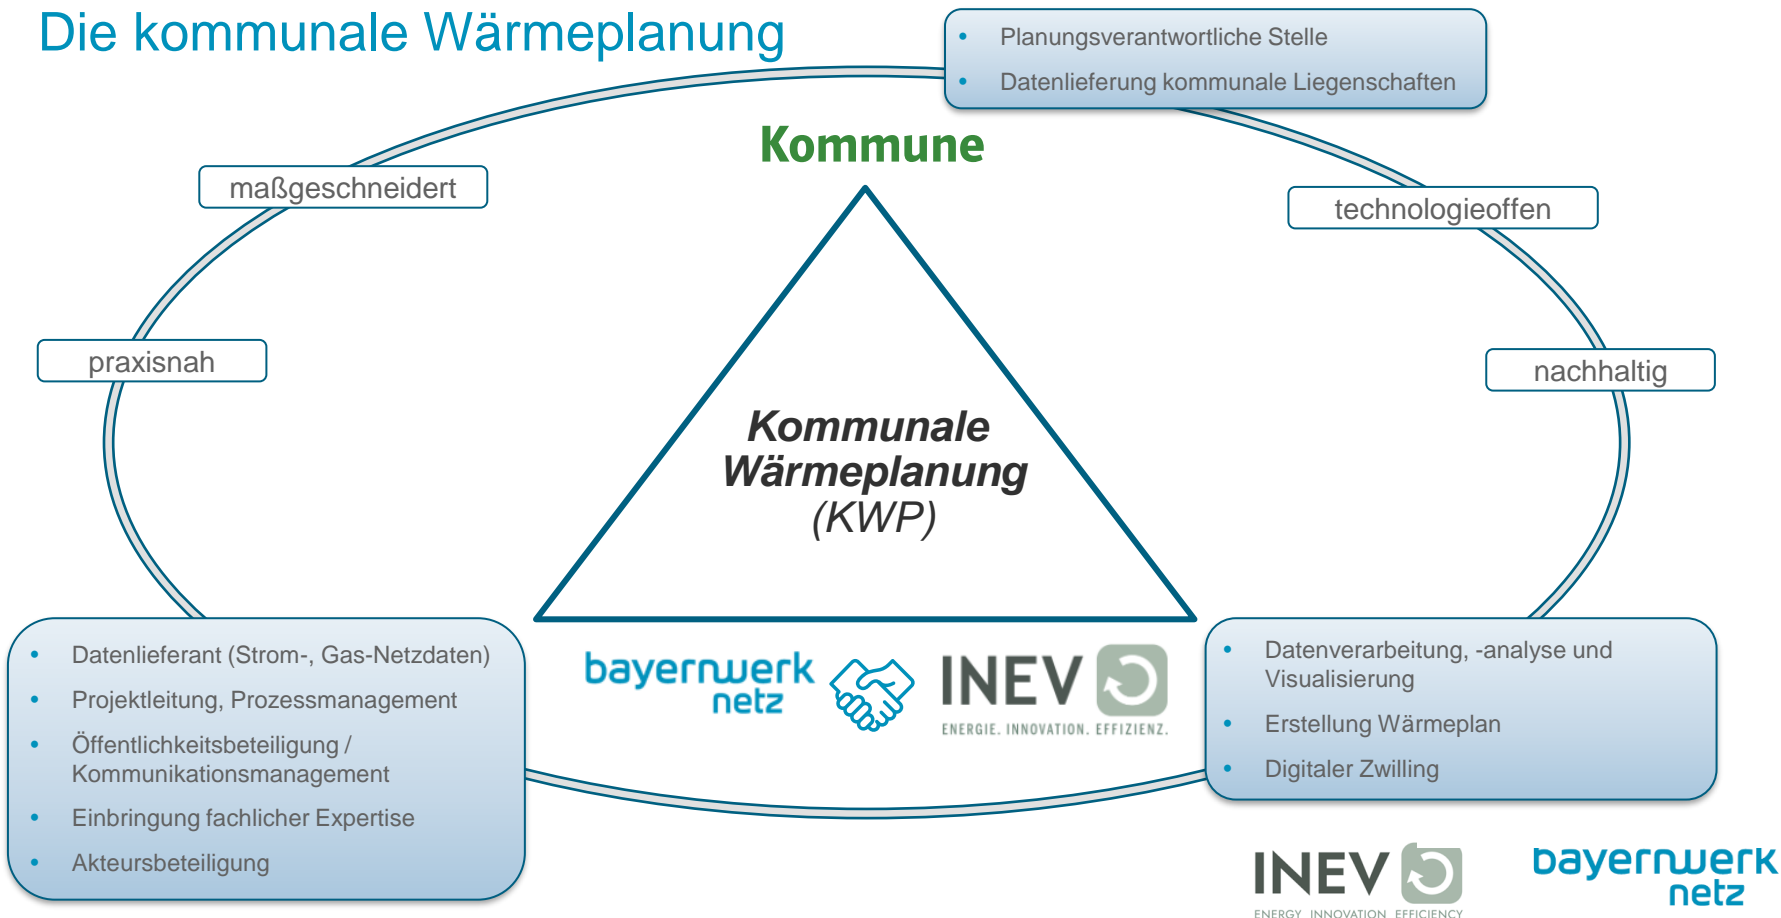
Die kommunale Wärmeplanung

- Planungsverantwortliche Stelle
- Datenlieferung kommunale Liegenschaften

Kommune

maßgeschneidert

technologieoffen

praxisnah

nachhaltig

Kommunale Wärmeplanung (KWP)

- Datenlieferant (Strom-, Gas-Netzdaten)
- Projektleitung, Prozessmanagement
- Öffentlichkeitsbeteiligung / Kommunikationsmanagement
- Einbringung fachlicher Expertise
- Akteursbeteiligung

bayernwerk netz

INEV
ENERGIE. INNOVATION. EFFIZIENZ.

- Datenverarbeitung, -analyse und Visualisierung
- Erstellung Wärmeplan
- Digitaler Zwilling

INEV
ENERGY INNOVATION EFFICIENCY

bayernwerk netz